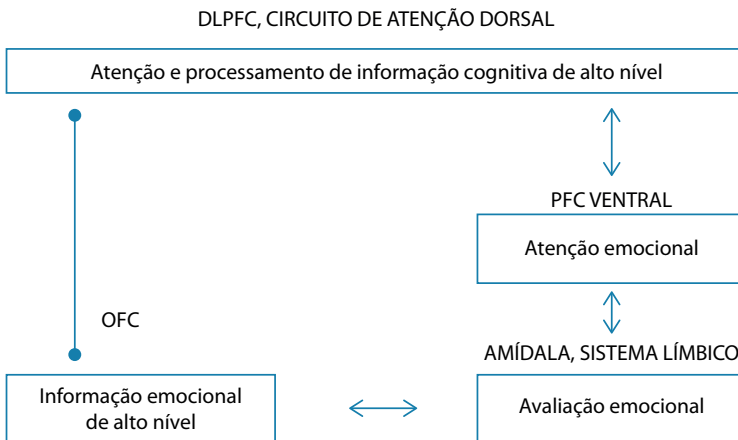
DLPFC, CIRCUITO DE ATENÇÃO DORSAL

Atenção e processamento de informação cognitiva de alto nível

PFC VENTRAL

Atenção emocional

OFC

AMÍDALA, SISTEMA LÍMBICO

Informação emocional de alto nível

Avaliação emocional